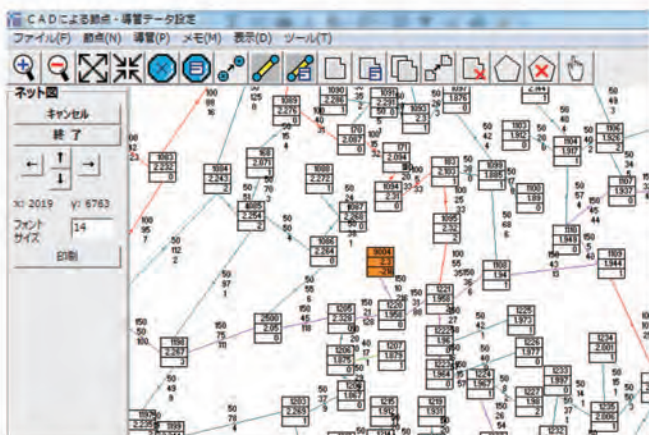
CADによる節点・導管データ設定

ファイル(F) 節点(N) 導管(P) メモ(M) 表示(D) ツール(T)

ネット図

キャンセル

終了

←
↑
↓
→

x: 2019 y: 6763

フォントサイズ 14

印刷

1083
2.243
0

1094
2.242
0

1088
2.271
0

1085
2.254
0

1086
2.272
0

1087
2.269
0

1094
2.241
0

1095
2.32
0

1093
2.3
0

1099
1.885
0

1100
1.89
0

1104
1.93
0

1106
1.926
0

1107
1.937
0

1102
1.937
0

1103
1.944
0

1108
1.949
0

1109
1.134
1

1004
0.1
-296

1090
2.286
0

1089
2.286
0

1091
2.298
0

1092
2.3
0

1096
1.878
0

1098
1.912
0

1101
1.912
0

171
2.094
0

170
2.097
0

1097
2.303
0

1210
2.238
0

1211
2.229
0

1212
2.259
0

1213
2.263
0

1208
1.956
0

1209
1.905
0

1207
1.875
1

1215
1.913
0

1218
1.964
0

1219
1.867
0

1220
1.984
0

1221
1.958
0

1222
1.96
1

1223
1.958
0

1224
1.962
0

1225
1.977
0

1226
1.977
0

1227
1.96
0

1228
1.937
0

1229
1.974
0

1230
1.936
0

1233
1.997
0

2500
2.05
0

100
88
16

100
95
7

150
75
11

50
97
1

50
56
1

50
49
9

150
50
1

50
40
8

50
37
9

50
68
5

50
67
6

50
57
9

50
43
1

50
42
4

50
40
4

50
34
4

50
55
4

150
65
2

100
59
5

50
80
3

150
100

100
75
3

50
50
1